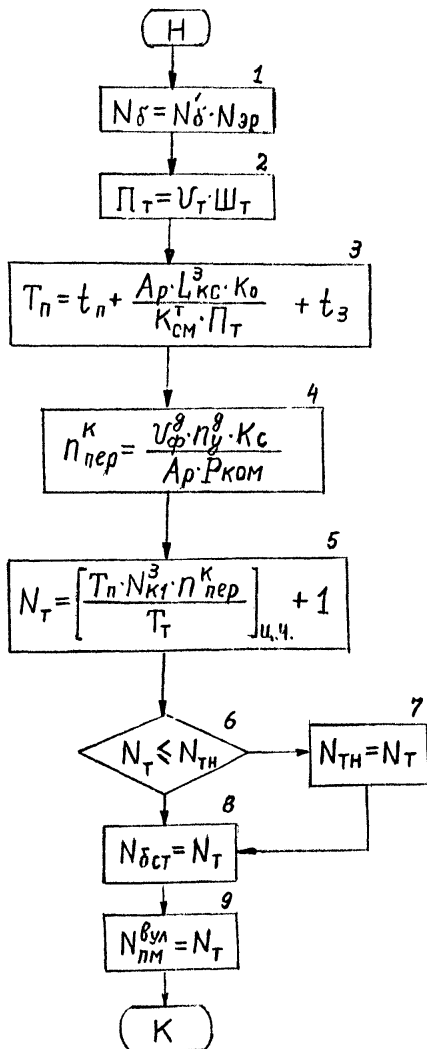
H

1
$N_{б} = N'_{б} \cdot N_{эр}$

2
$П_{т} = V_{т} \cdot Ш_{т}$

3
$T_{п} = t_{п} + \frac{A_{р} \cdot L^{э}_{кс} \cdot K_{о}}{K^{т}_{см} \cdot П_{т}} + t_{з}$

4
$n^{к}_{пер} = \frac{V^{д}_{ф} \cdot n^{д}_{у} \cdot K_{с}}{A_{р} \cdot P_{ком}}$

5
$N_{т} = \left[\frac{T_{п} \cdot N^{з}_{к1} \cdot n^{к}_{пер}}{T_{т}}\right]_{ц.ч.} + 1$

6
$N_{т} \leq N_{тн}$

7
$N_{тн} = N_{т}$

8
$N_{бст} = N_{т}$

9
$N^{вул}_{пм} = N_{т}$

K